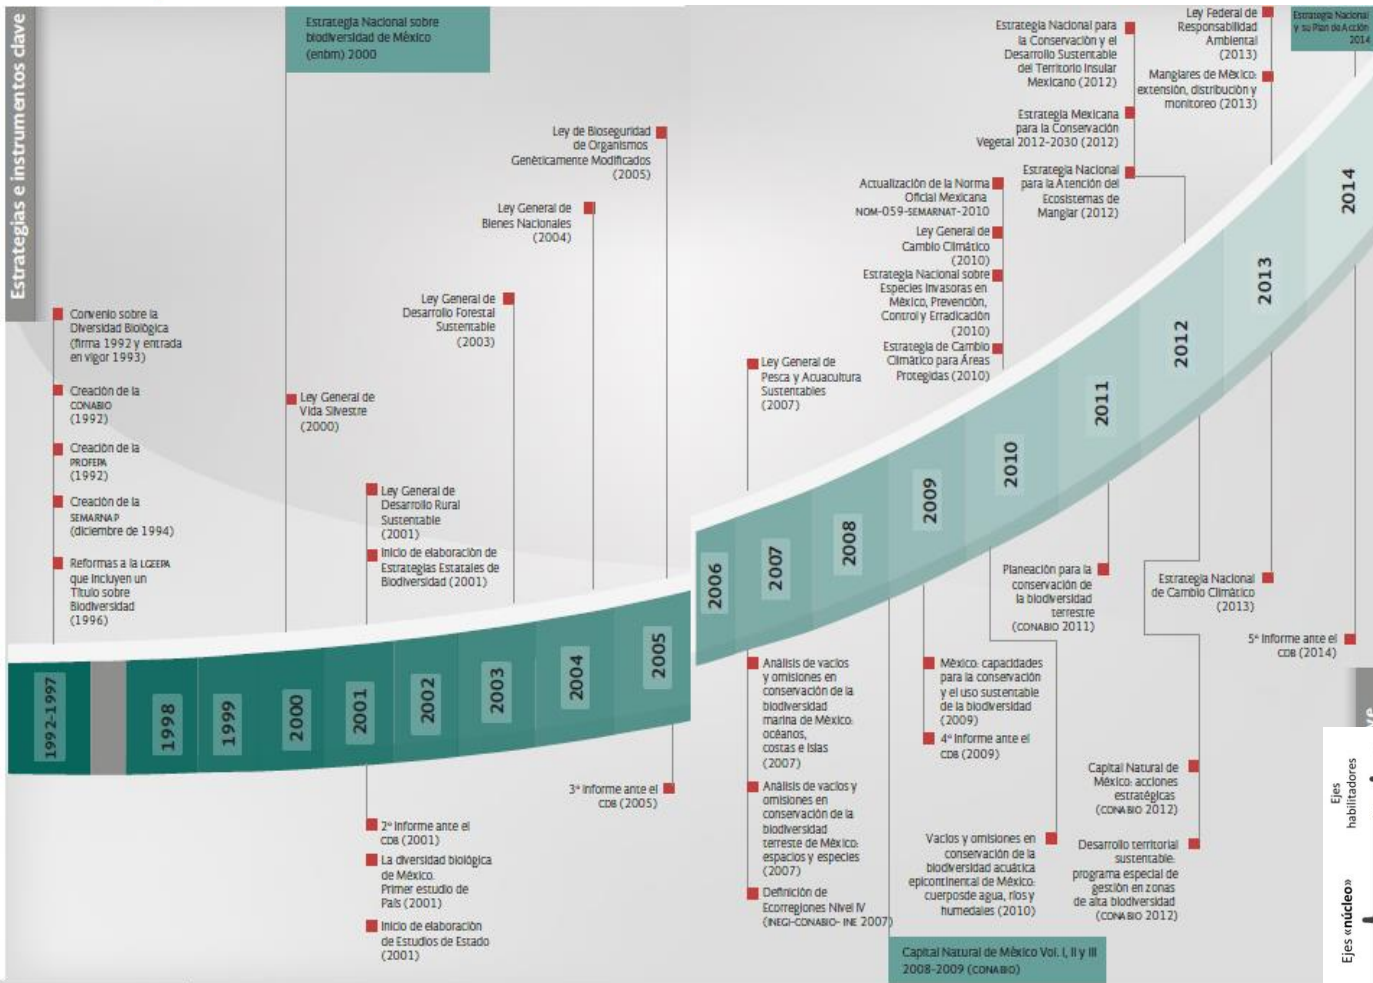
Estrategias e instrumentos clave

Estrategia Nacional sobre biodiversidad de México (enbm) 2000

Convenio sobre la Diversidad Biológica (firma 1992 y entrada en vigor 1993)

Creación de la CONABIO (1992)

Creación de la PROFEPA (1992)

Creación de la SEMARNAP (diciembre de 1994)

Reformas a la LGEEPA que incluyen un Título sobre Biodiversidad (1996)

Ley General de Vida Silvestre (2000)

Ley General de Desarrollo Rural Sustentable (2001)

Inicio de elaboración de Estrategias Estatales de Biodiversidad (2001)

Ley General de Desarrollo Forestal Sustentable (2003)

Ley General de Bienes Nacionales (2004)

Ley de Bioseguridad de Organismos Genéticamente Modificados (2005)

1992-1997

1998

1999

2000

2001

2002

2003

2004

2005

2° Informe ante el CDB (2001)

La diversidad biológica de México. Primer estudio de País (2001)

Inicio de elaboración de Estudios de Estado (2001)

3° Informe ante el CDB (2005)

Ley General de Pesca y Acuacultura Sustentables (2007)

Actualización de la Norma Oficial Mexicana NOM-059-SEMARNAT-2010

Ley General de Cambio Climático (2010)

Estrategia Nacional sobre Especies Invasoras en México, Prevención, Control y Erradicación (2010)

Estrategia de Cambio Climático para Áreas Protegidas (2010)

Estrategia Nacional para la Conservación y el Desarrollo Sustentable del Territorio Insular Mexicano (2012)

Estrategia Mexicana para la Conservación Vegetal 2012-2030 (2012)

Estrategia Nacional para la Atención del Ecosistemas de Manglar (2012)

Ley Federal de Responsabilidad Ambiental (2013)

Manglares de México: extensión, distribución y monitoreo (2013)

Estrategia Nacional y su Plan de Acción 2014

2006

2007

2008

2009

2010

2011

2012

2013

2014

Análisis de vacíos y omisiones en conservación de la biodiversidad marina de México: océanos, costas e islas (2007)

Análisis de vacíos y omisiones en conservación de la biodiversidad terreste de México: espacios y especies (2007)

Definición de Ecorregiones Nivel IV (INEGI-CONABIO- INE 2007)

México: capacidades para la conservación y el uso sustentable de la biodiversidad (2009)

4° Informe ante el CDB (2009)

Vacíos y omisiones en conservación de la biodiversidad acuática epicontinental de México: cuerposde agua, ríos y humedales (2010)

Capital Natural de México Vol. I, II y III 2008-2009 (CONABIO)

Planeación para la conservación de la biodiversidad terrestre (CONABIO 2011)

Estrategia Nacional de Cambio Climático (2013)

Capital Natural de México: acciones estratégicas (CONABIO 2012)

Desarrollo territorial sustentable: programa especial de gestión en zonas de alta biodiversidad (CONABIO 2012)

5° Informe ante el CDB (2014)

Ejes habilitadores

Ejes «núcleo»